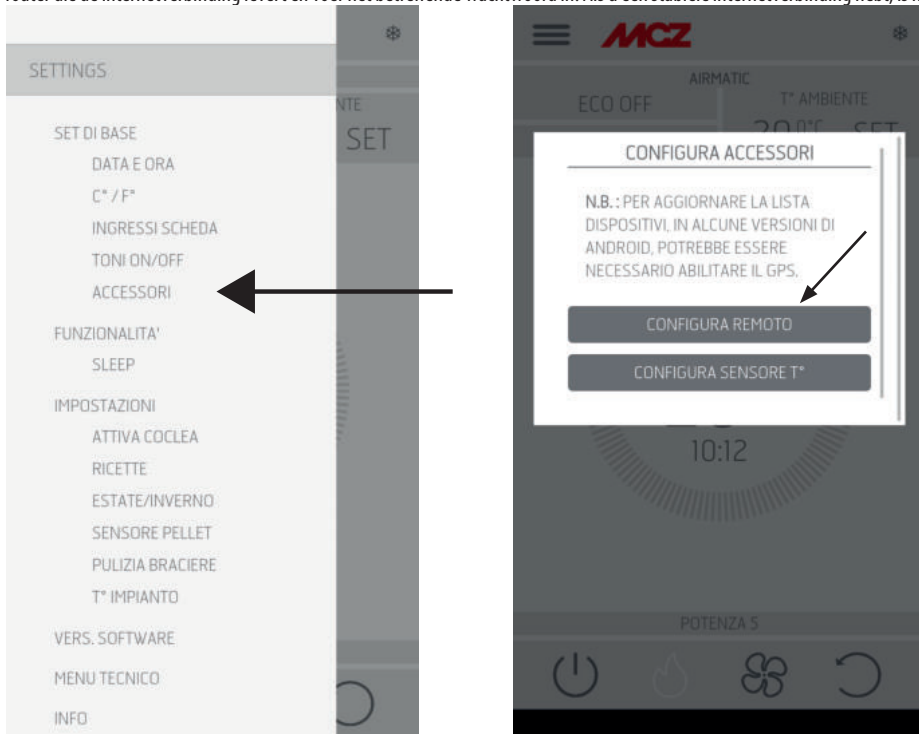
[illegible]

SETTINGS

NTE

SET

SET DI BASE

DATA E ORA

C° / F°

INGRESSI SCHEDA

TONI ON/OFF

ACCESSORI

FUNZIONALITA'

SLEEP

IMPOSTAZIONI

ATTIVA COCLEA

RICETTE

ESTATE/INVERNO

SENSORE PELLET

PULIZIA BRACIERE

T° IMPIANTO

VERS. SOFTWARE

MENU TECNICO

INFO

MCZ

AIRMATIC

ECO OFF

T° AMBIENTE

CONFIGURA ACCESSORI

N.B.: PER AGGIORNARE LA LISTA DISPOSITIVI, IN ALCUNE VERSIONI DI ANDROID, POTREBBE ESSERE NECESSARIO ABILITARE IL GPS.

CONFIGURA REMOTO

CONFIGURA SENSORE T°

10:12

POTENZA 5